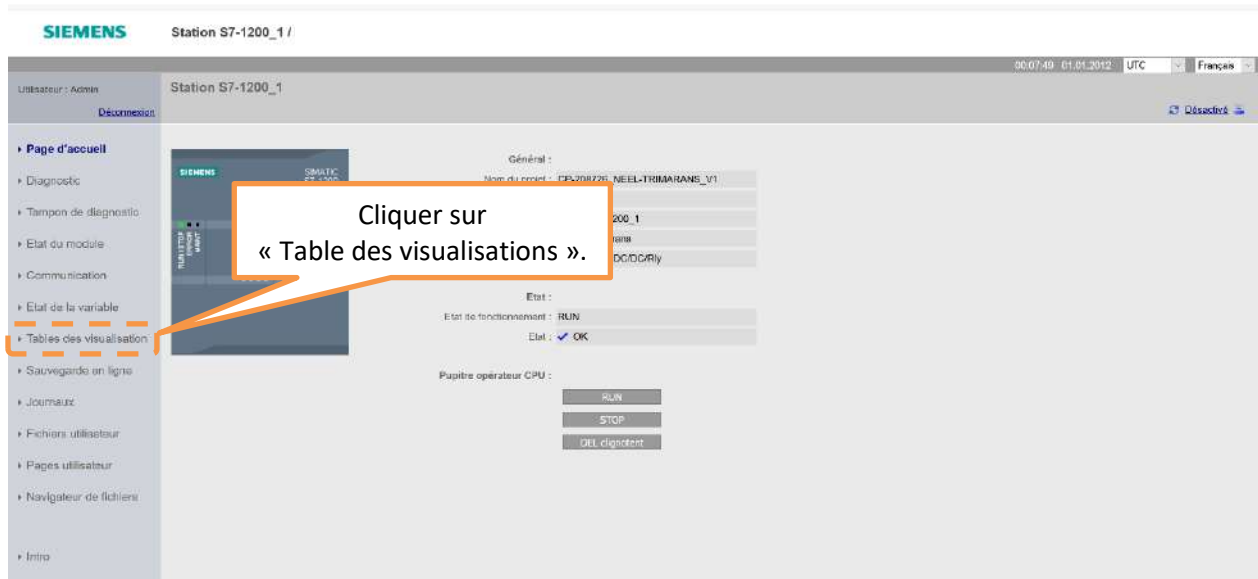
SIEMENS Station S7-1200_1 /

00:07:49 01.01.2012 UTC Français

Utilisateur : Admin
Déconnexion

Station S7-1200_1

Désactivé

▸ Page d'accueil
▸ Diagnostic
▸ Tampon de diagnostic
▸ Etat du module
▸ Communication
▸ Etat de la variable
▸ Tables des visualisation
▸ Sauvegarde en ligne
▸ Journaux
▸ Fichiers utilisateur
▸ Pages utilisateur
▸ Navigateur de fichiers
▸ Intro

SIEMENS SIMATIC S7-1200
RUN / STOP ERROR MAINT

Cliquer sur « Table des visualisations ».

Général :
Nom du projet : CP-200726_NEEL-TRIMARANS_V1
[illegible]200_1
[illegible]ans
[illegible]DC/DC/Rly

Etat :
Etat de fonctionnement : RUN
Etat : ✓ OK

Pupitre opérateur CPU :
RUN
STOP
DEL clignotent